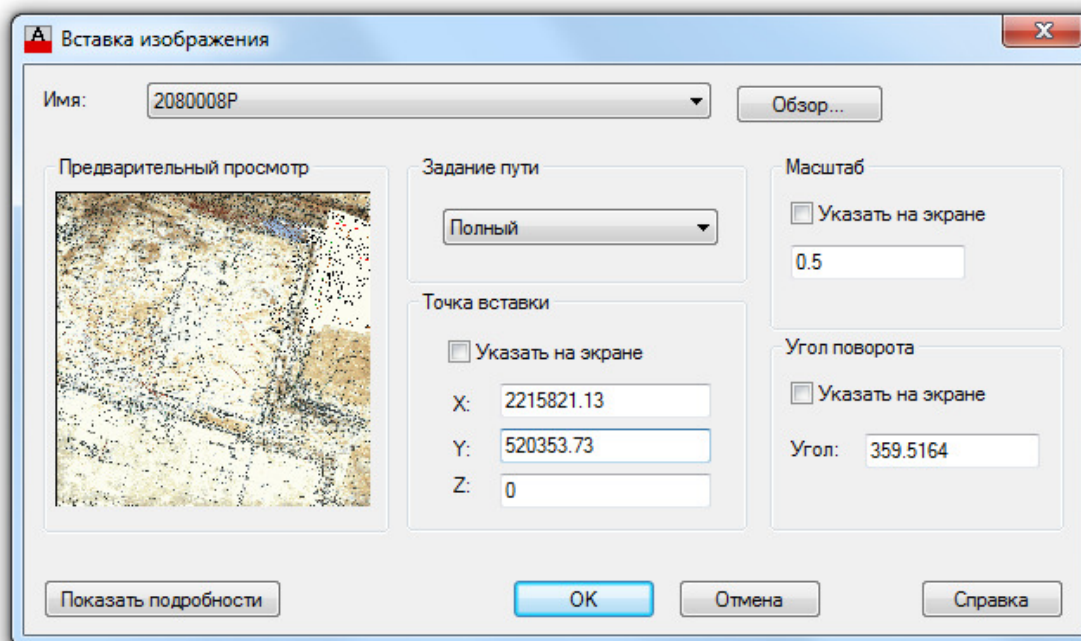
Вставка изображения

Имя: 2080008P

Обзор...

Предварительный просмотр

Задание пути

Полный

Точка вставки

Указать на экране

X: 2215821.13

Y: 520353.73

Z: 0

Масштаб

Указать на экране

0.5

Угол поворота

Указать на экране

Угол: 359.5164

Показать подробности

OK

Отмена

Справка